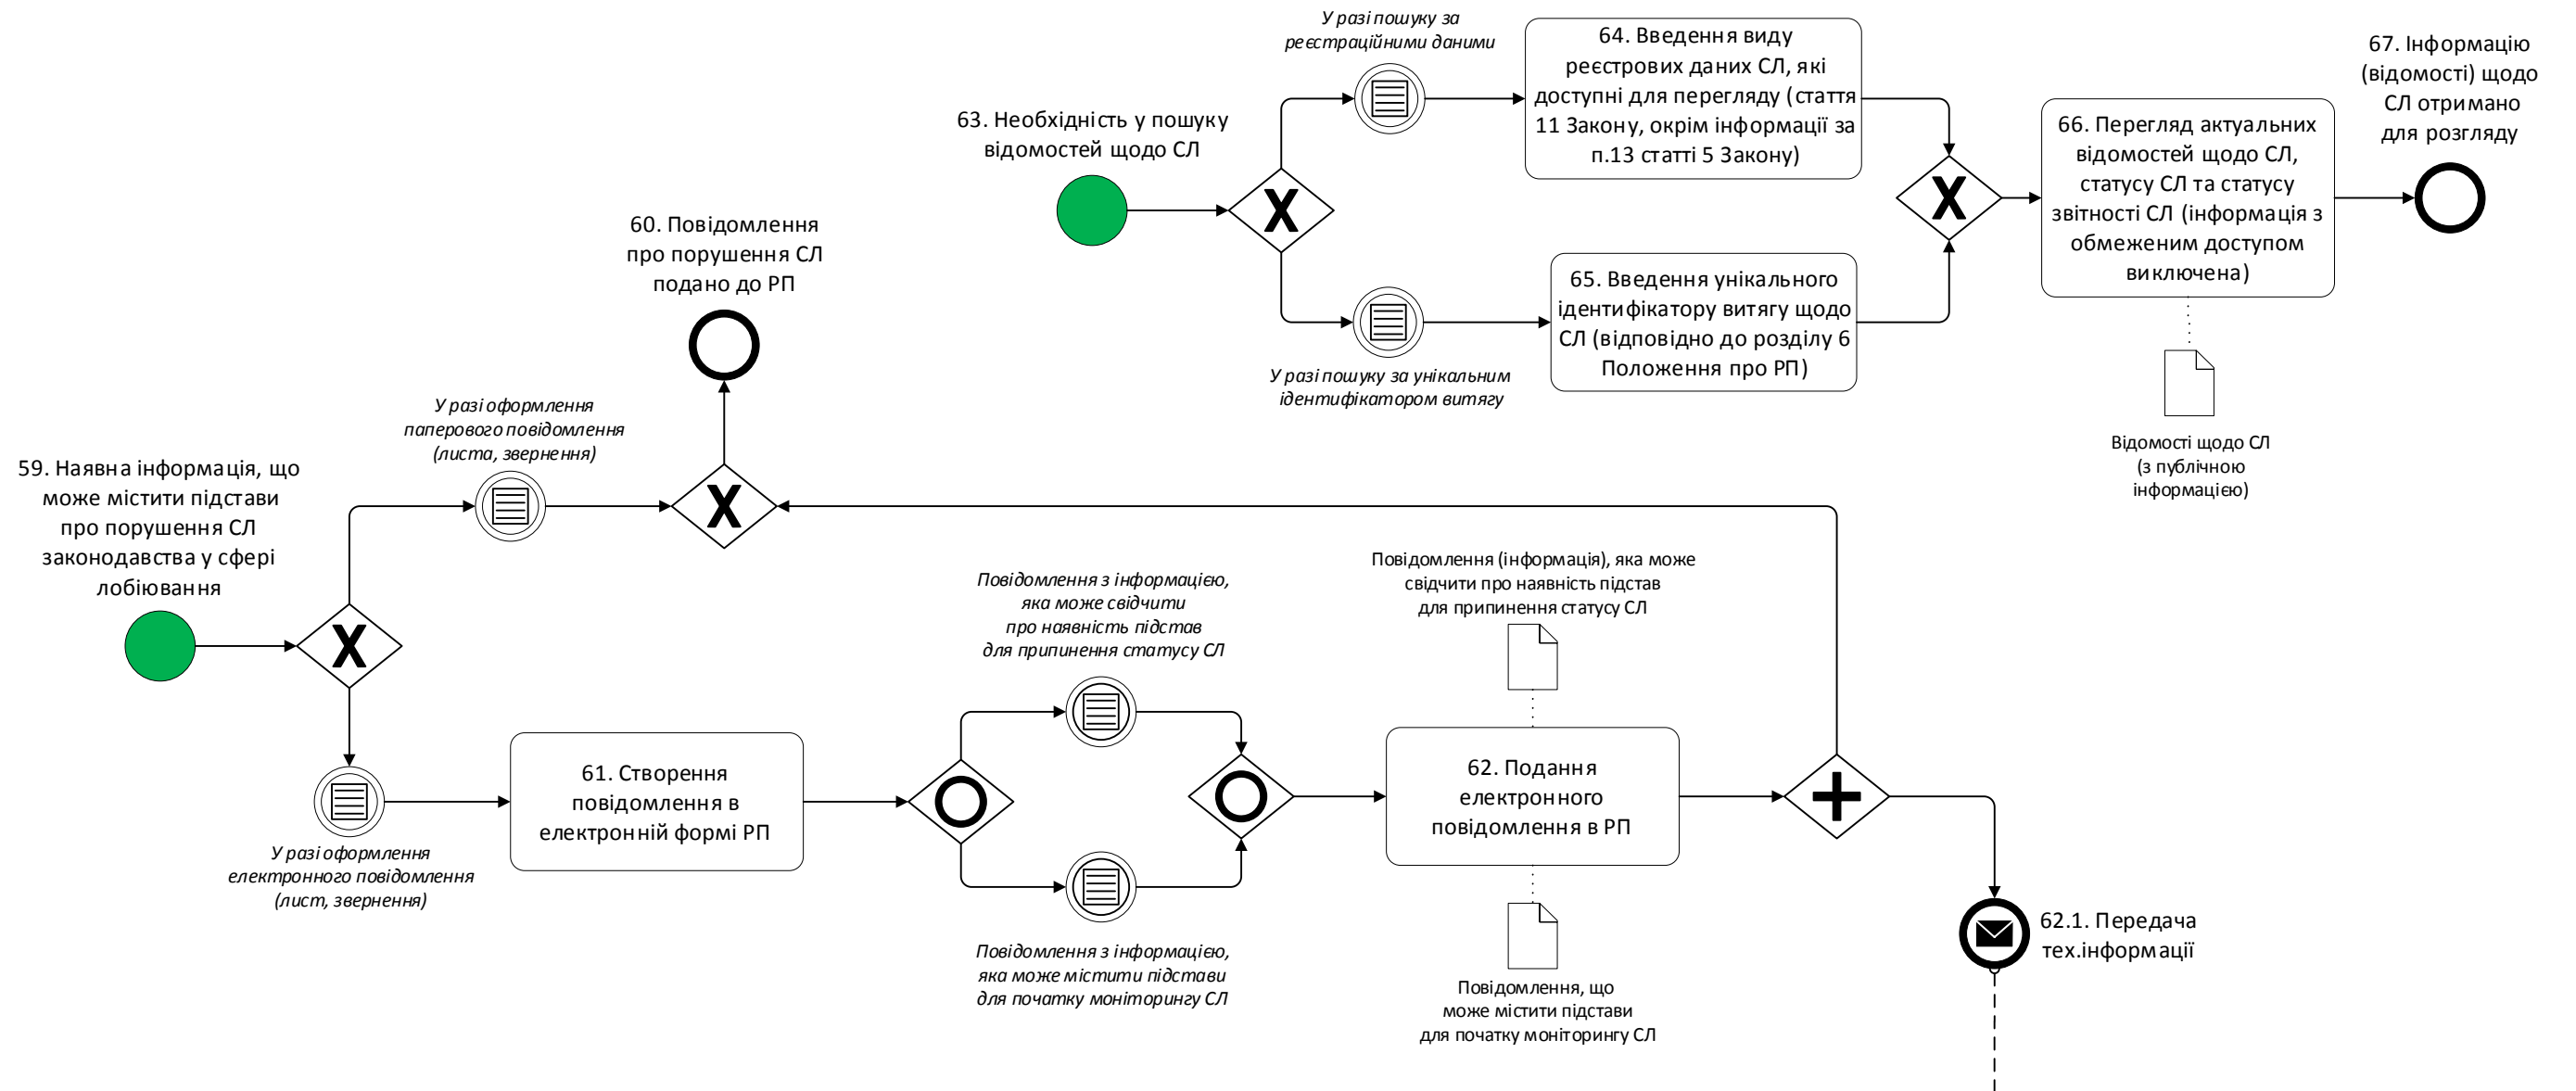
У разі пошуку за реєстраційними даними

64. Введення виду реєстрових даних СЛ, які доступні для перегляду (стаття 11 Закону, окрім інформації за п.13 статті 5 Закону)

67. Інформацію (відомості) щодо СЛ отримано для розгляду

63. Необхідність у пошуку відомостей щодо СЛ

66. Перегляд актуальних відомостей щодо СЛ, статусу СЛ та статусу звітності СЛ (інформація з обмеженим доступом виключена)

60. Повідомлення про порушення СЛ подано до РП

65. Введення унікального ідентифікатору витягу щодо СЛ (відповідно до розділу 6 Положення про РП)

У разі пошуку за унікальним ідентифікатором витягу

Відомості щодо СЛ (з публічною інформацією)

У разі оформлення паперового повідомлення (листа, звернення)

59. Наявна інформація, що може містити підстави про порушення СЛ законодавства у сфері лобіювання

Повідомлення (інформація), яка може свідчити про наявність підстав для припинення статусу СЛ

Повідомлення з інформацією, яка може свідчити про наявність підстав для припинення статусу СЛ

61. Створення повідомлення в електронній формі РП

62. Подання електронного повідомлення в РП

У разі оформлення електронного повідомлення (лист, звернення)

Повідомлення з інформацією, яка може містити підстави для початку моніторингу СЛ

Повідомлення, що може містити підстави для початку моніторингу СЛ

62.1. Передача тех.інформації